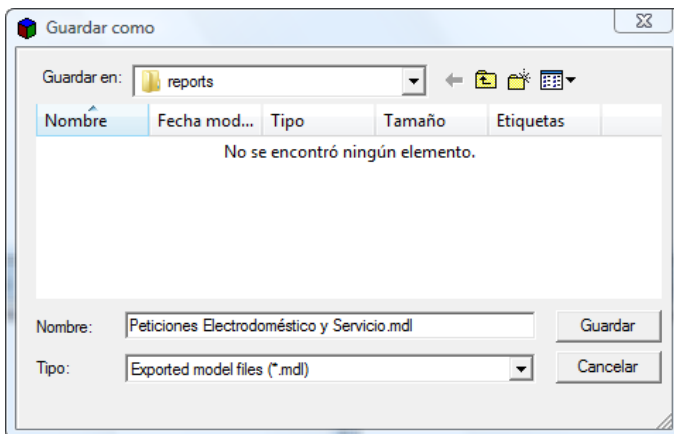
Guardar como

Guardar en: reports

| Nombre | Fecha mod... | Tipo | Tamaño | Etiquetas |
|---|---|---|---|---|

No se encontró ningún elemento.

Nombre: Peticiones Electrodoméstico y Servicio.mdl

Guardar

Tipo: Exported model files (*.mdl)

Cancelar